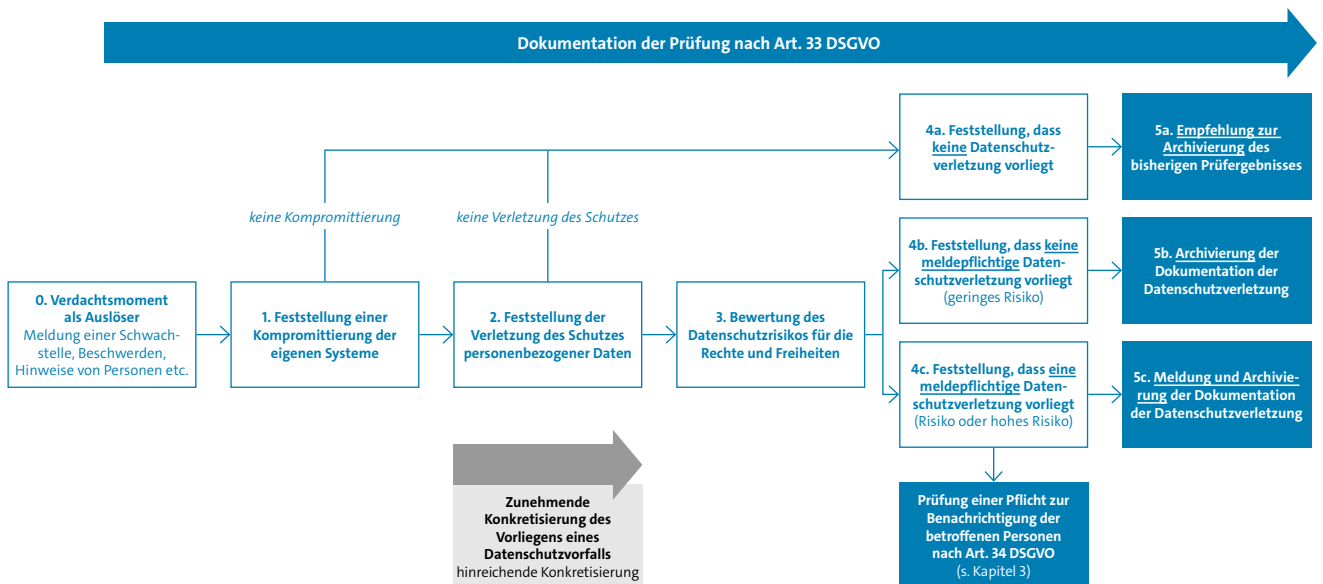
Dokumentation der Prüfung nach Art. 33 DSGVO

4a. Feststellung, dass keine Datenschutzverletzung vorliegt

5a. Empfehlung zur Archivierung des bisherigen Prüfergebnisses

keine Kompromittierung

keine Verletzung des Schutzes

4b. Feststellung, dass keine meldepflichtige Datenschutzverletzung vorliegt (geringes Risiko)

5b. Archivierung der Dokumentation der Datenschutzverletzung

0. Verdachtsmoment als Auslöser Meldung einer Schwachstelle, Beschwerden, Hinweise von Personen etc.

1. Feststellung einer Kompromittierung der eigenen Systeme

2. Feststellung der Verletzung des Schutzes personenbezogener Daten

3. Bewertung des Datenschutzrisikos für die Rechte und Freiheiten

4c. Feststellung, dass eine meldepflichtige Datenschutzverletzung vorliegt (Risiko oder hohes Risiko)

5c. Meldung und Archivierung der Dokumentation der Datenschutzverletzung

Zunehmende Konkretisierung des Vorliegens eines Datenschutzvorfalls hinreichende Konkretisierung

Prüfung einer Pflicht zur Benachrichtigung der betroffenen Personen nach Art. 34 DSGVO (s. Kapitel 3)